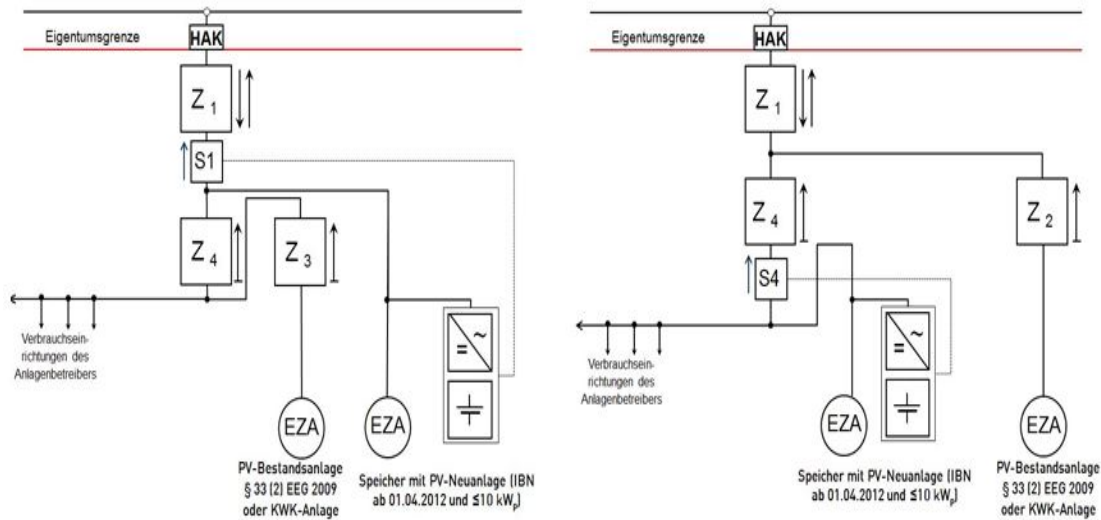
Eigentumsgrenze

HAK

$Z_1$

S1

$Z_4$

$Z_3$

Verbrauchseinrichtungen des Anlagenbetreibers

= ~

EZA

EZA

PV-Bestandsanlage § 33 (2) EEG 2009 oder KWK-Anlage

Speicher mit PV-Neuanlage (IBN ab 01.04.2012 und ≤10 kW$_P$)

Eigentumsgrenze

HAK

$Z_1$

$Z_4$

$Z_2$

S4

Verbrauchseinrichtungen des Anlagenbetreibers

= ~

EZA

EZA

Speicher mit PV-Neuanlage (IBN ab 01.04.2012 und ≤10 kW$_P$)

PV-Bestandsanlage § 33 (2) EEG 2009 oder KWK-Anlage